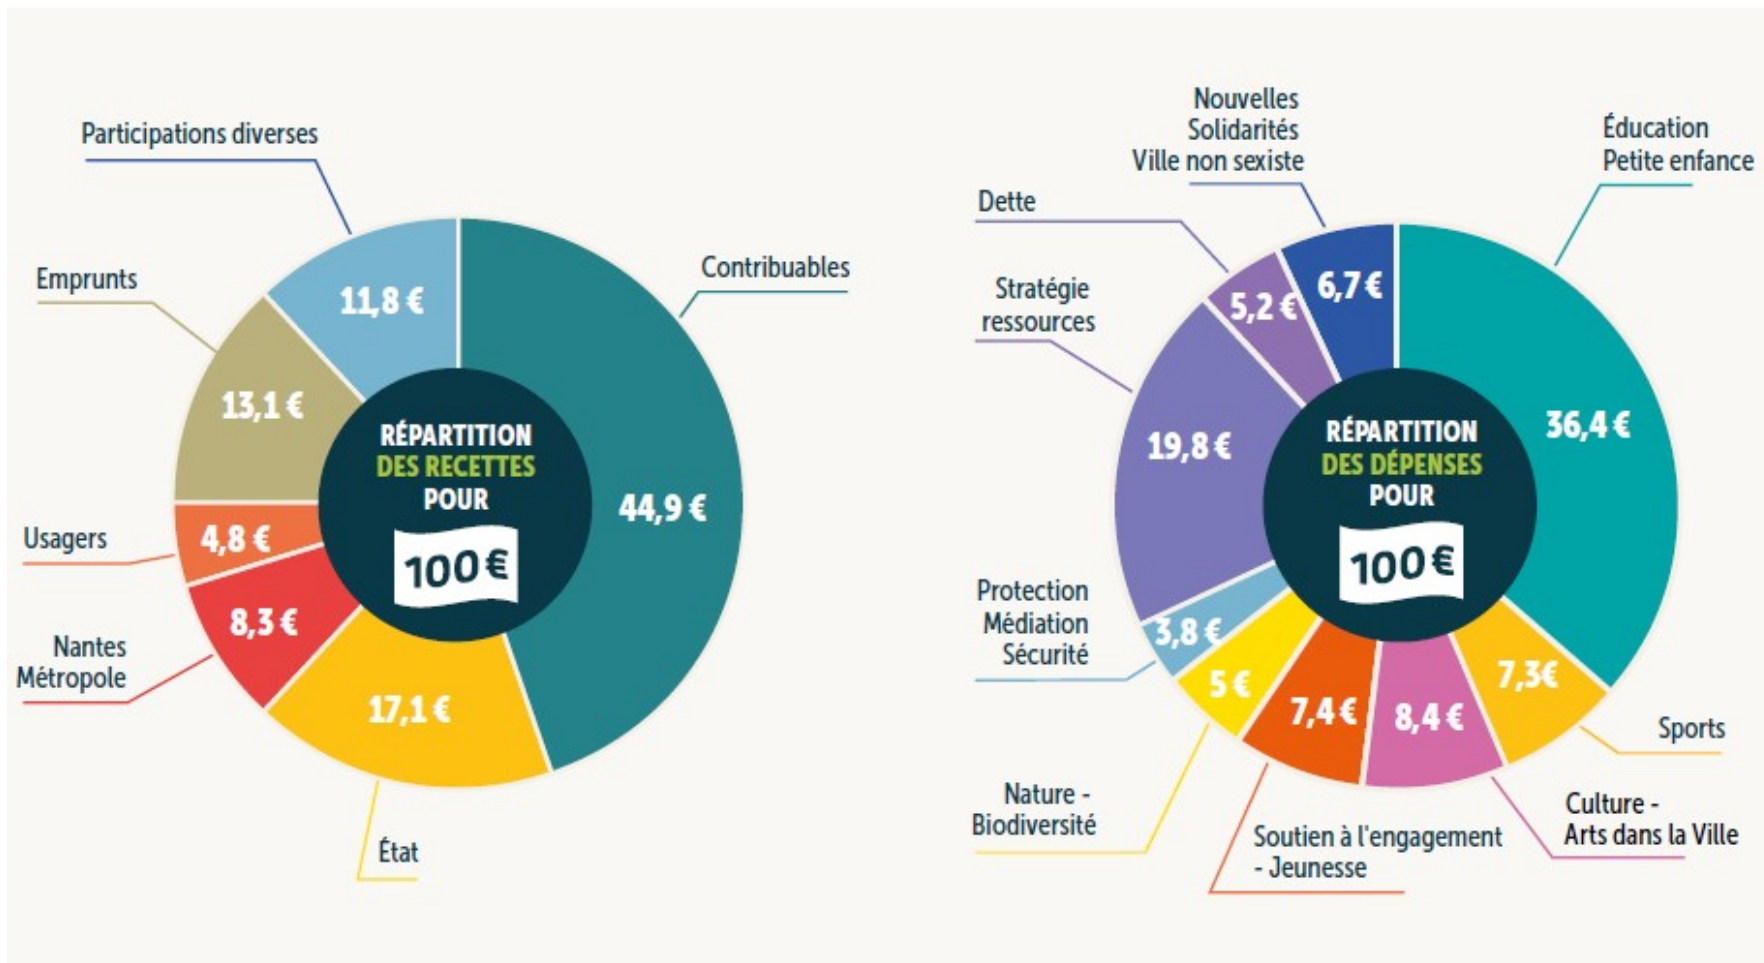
Participations diverses

Emprunts

Contribuables

11,8 €

13,1 €

RÉPARTITION DES RECETTES POUR 100€

44,9 €

Usagers

4,8 €

8,3 €

Nantes Métropole

17,1 €

État

Nouvelles Solidarités Ville non sexiste

Éducation Petite enfance

Dette

Stratégie ressources

5,2 €

6,7 €

19,8 €

RÉPARTITION DES DÉPENSES POUR 100€

36,4 €

Protection Médiation Sécurité

3,8 €

5 €

7,4 €

8,4 €

7,3€

Sports

Nature - Biodiversité

Soutien à l'engagement - Jeunesse

Culture - Arts dans la Ville